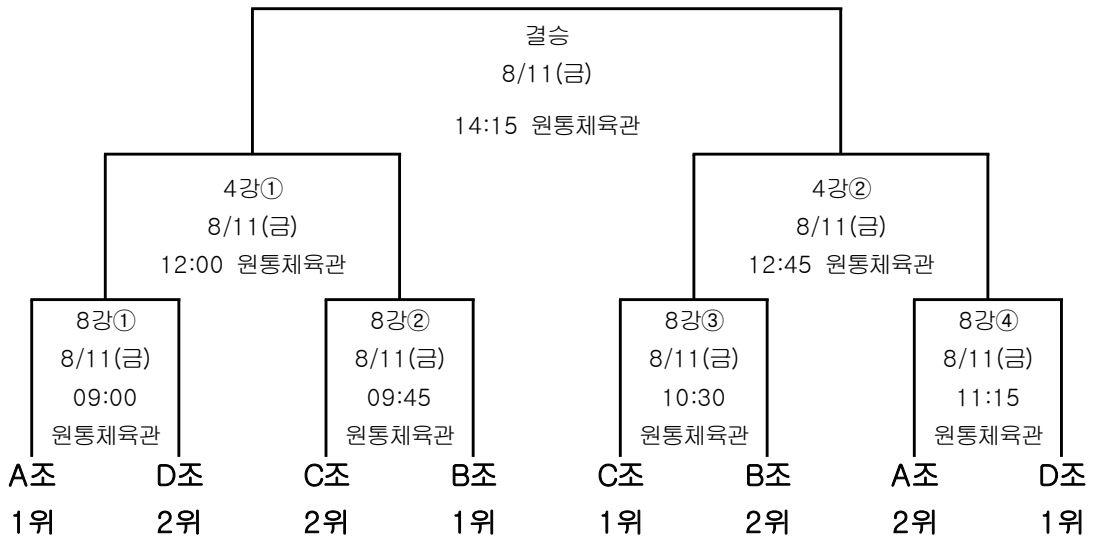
결승
8/11(금)
14:15 원통체육관

4강①
8/11(금)
12:00 원통체육관

4강②
8/11(금)
12:45 원통체육관

8강①
8/11(금)
09:00
원통체육관

8강②
8/11(금)
09:45
원통체육관

8강③
8/11(금)
10:30
원통체육관

8강④
8/11(금)
11:15
원통체육관

A조 1위
D조 2위
C조 2위
B조 1위
C조 1위
B조 2위
A조 2위
D조 1위